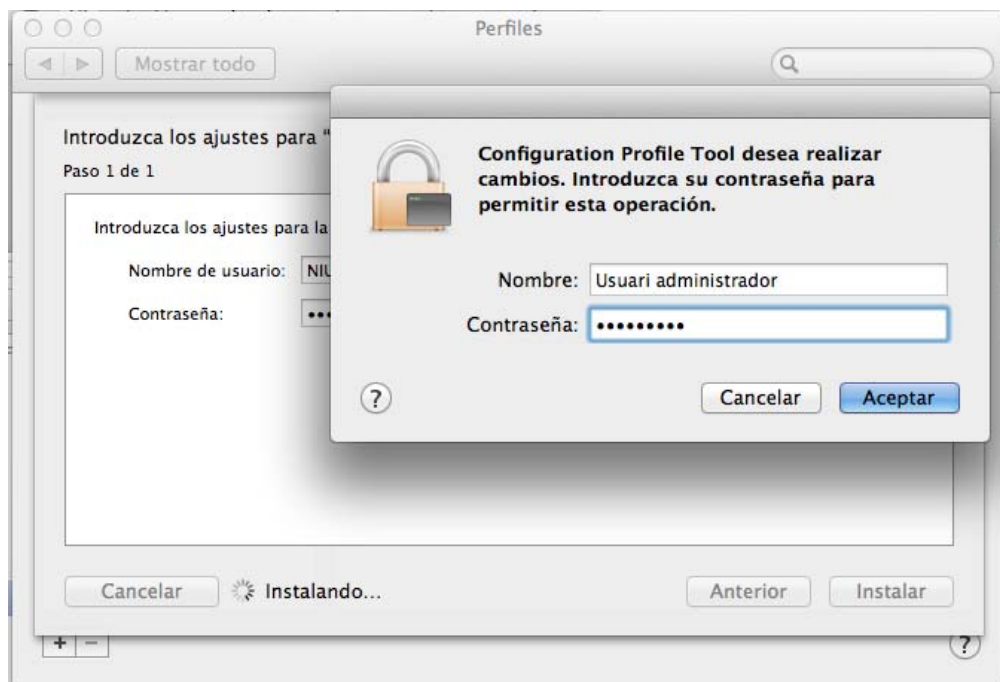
Perfiles

Mostrar todo

Introduzca los ajustes para "

Paso 1 de 1

Introduzca los ajustes para la

Nombre de usuario: NIU

Contraseña: •••

Configuration Profile Tool desea realizar cambios. Introduzca su contraseña para permitir esta operación.

Nombre: Usuari administrador

Contraseña: •••••••••

?

Cancelar

Aceptar

Cancelar

Instalando...

Anterior

Instalar

+ −

?